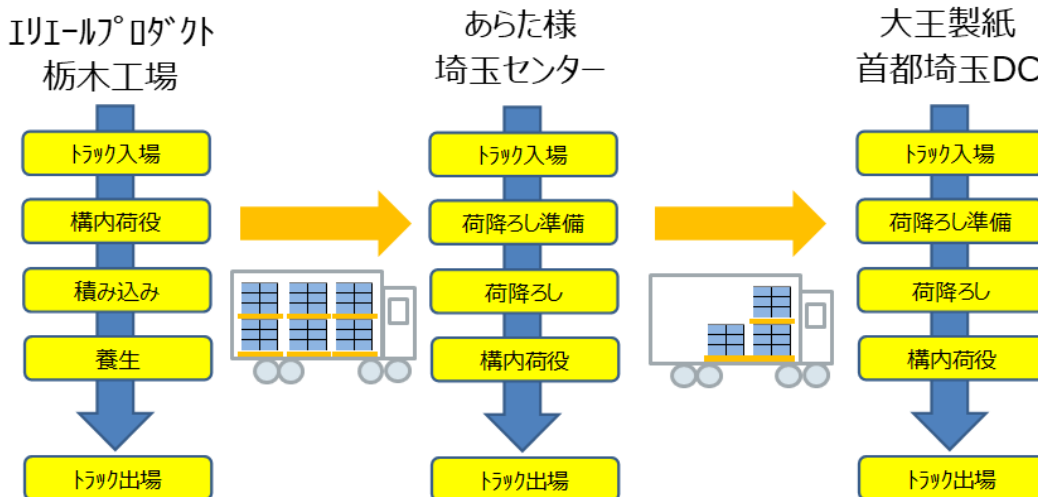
エリエールプロダクト
栃木工場

トラック入場

構内荷役

積み込み

養生

トラック出場

あらた様
埼玉センター

トラック入場

荷降ろし準備

荷降ろし

構内荷役

トラック出場

大王製紙
首都埼玉DC

トラック入場

荷降ろし準備

荷降ろし

構内荷役

トラック出場